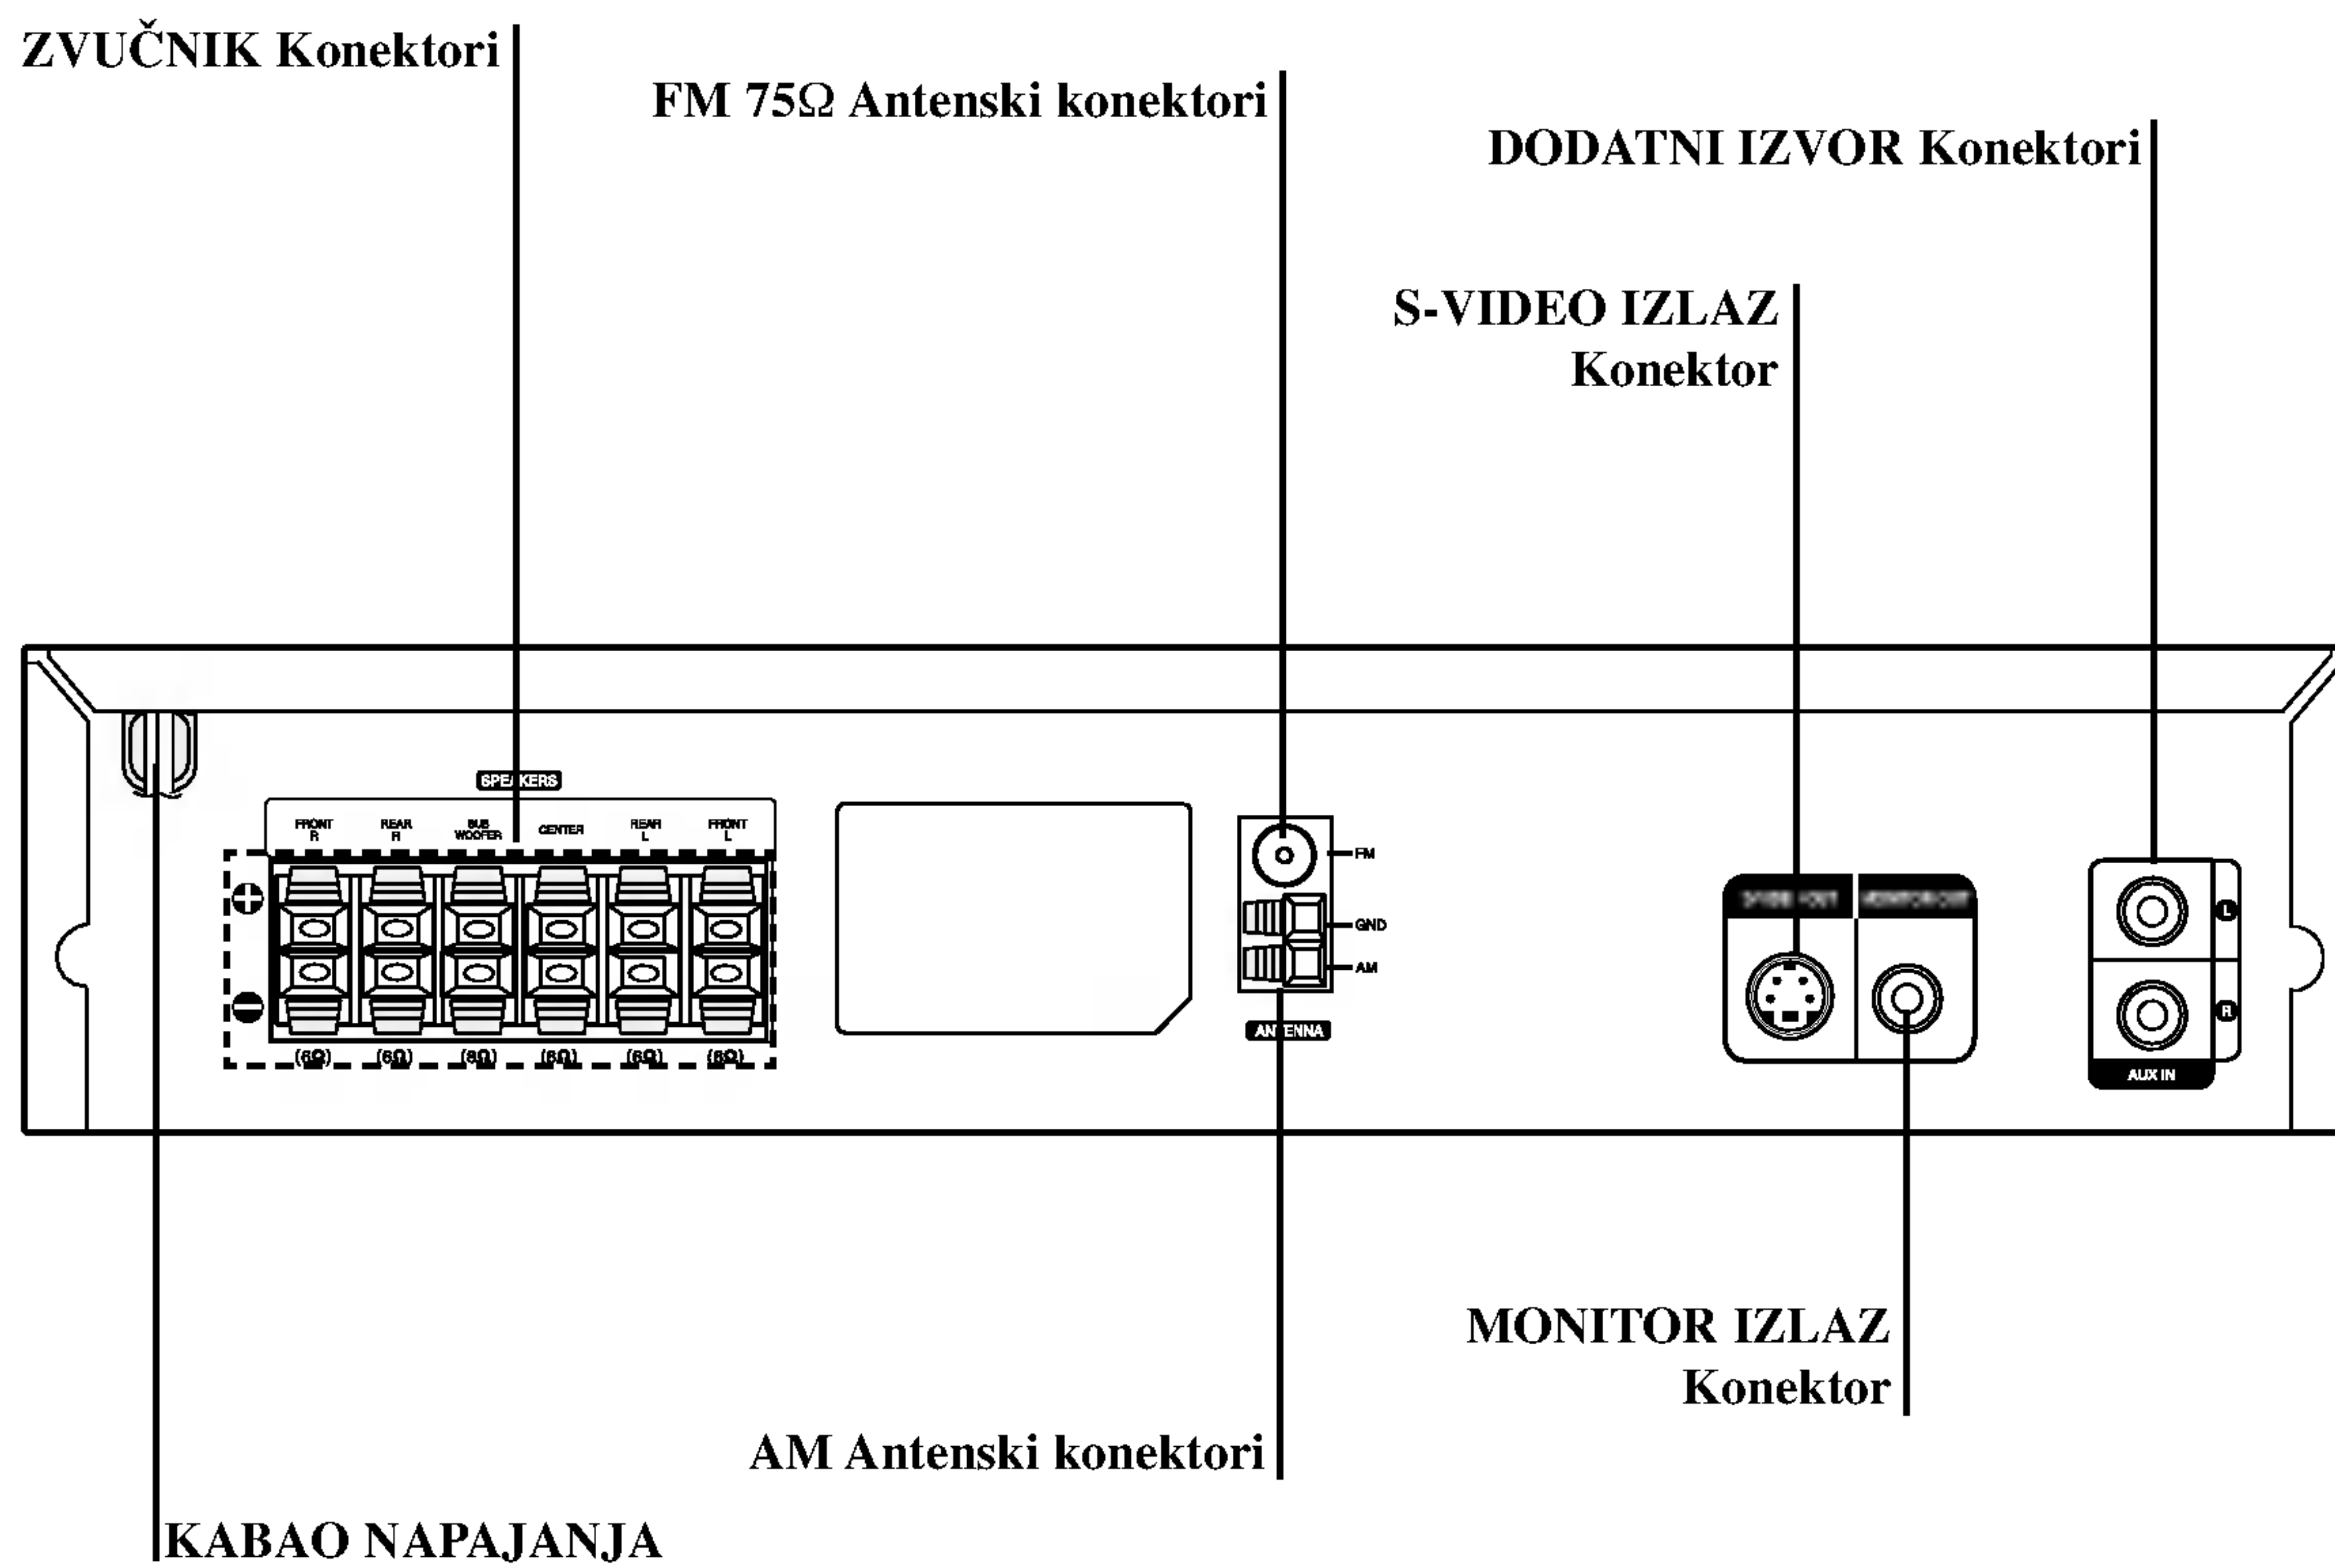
ZVUČNIK Konektori

FM 75Ω Antenski konektori

DODATNI IZVOR Konektori

S-VIDEO IZLAZ Konektor

SPEAKERS

FRONT R

REAR R

SUB WOOFER

CENTER

REAR L

FRONT L

(6Ω) (6Ω) (8Ω) (6Ω) (6Ω) (6Ω)

FM

GND

AM

ANTENNA

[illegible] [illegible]

L

R

AUX IN

MONITOR IZLAZ Konektor

AM Antenski konektori

KABAO NAPAJANJA